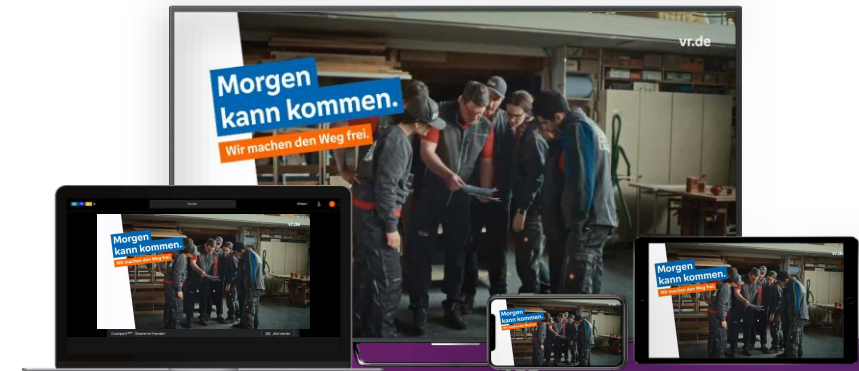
vr.de

Morgen kann kommen.

Wir machen den Weg frei.

Morgen kann kommen.

Wir machen den Weg frei.

vr.de

Morgen kann kommen.

Wir machen den Weg frei.

Morgen kann kommen.

Wir machen den Weg frei.